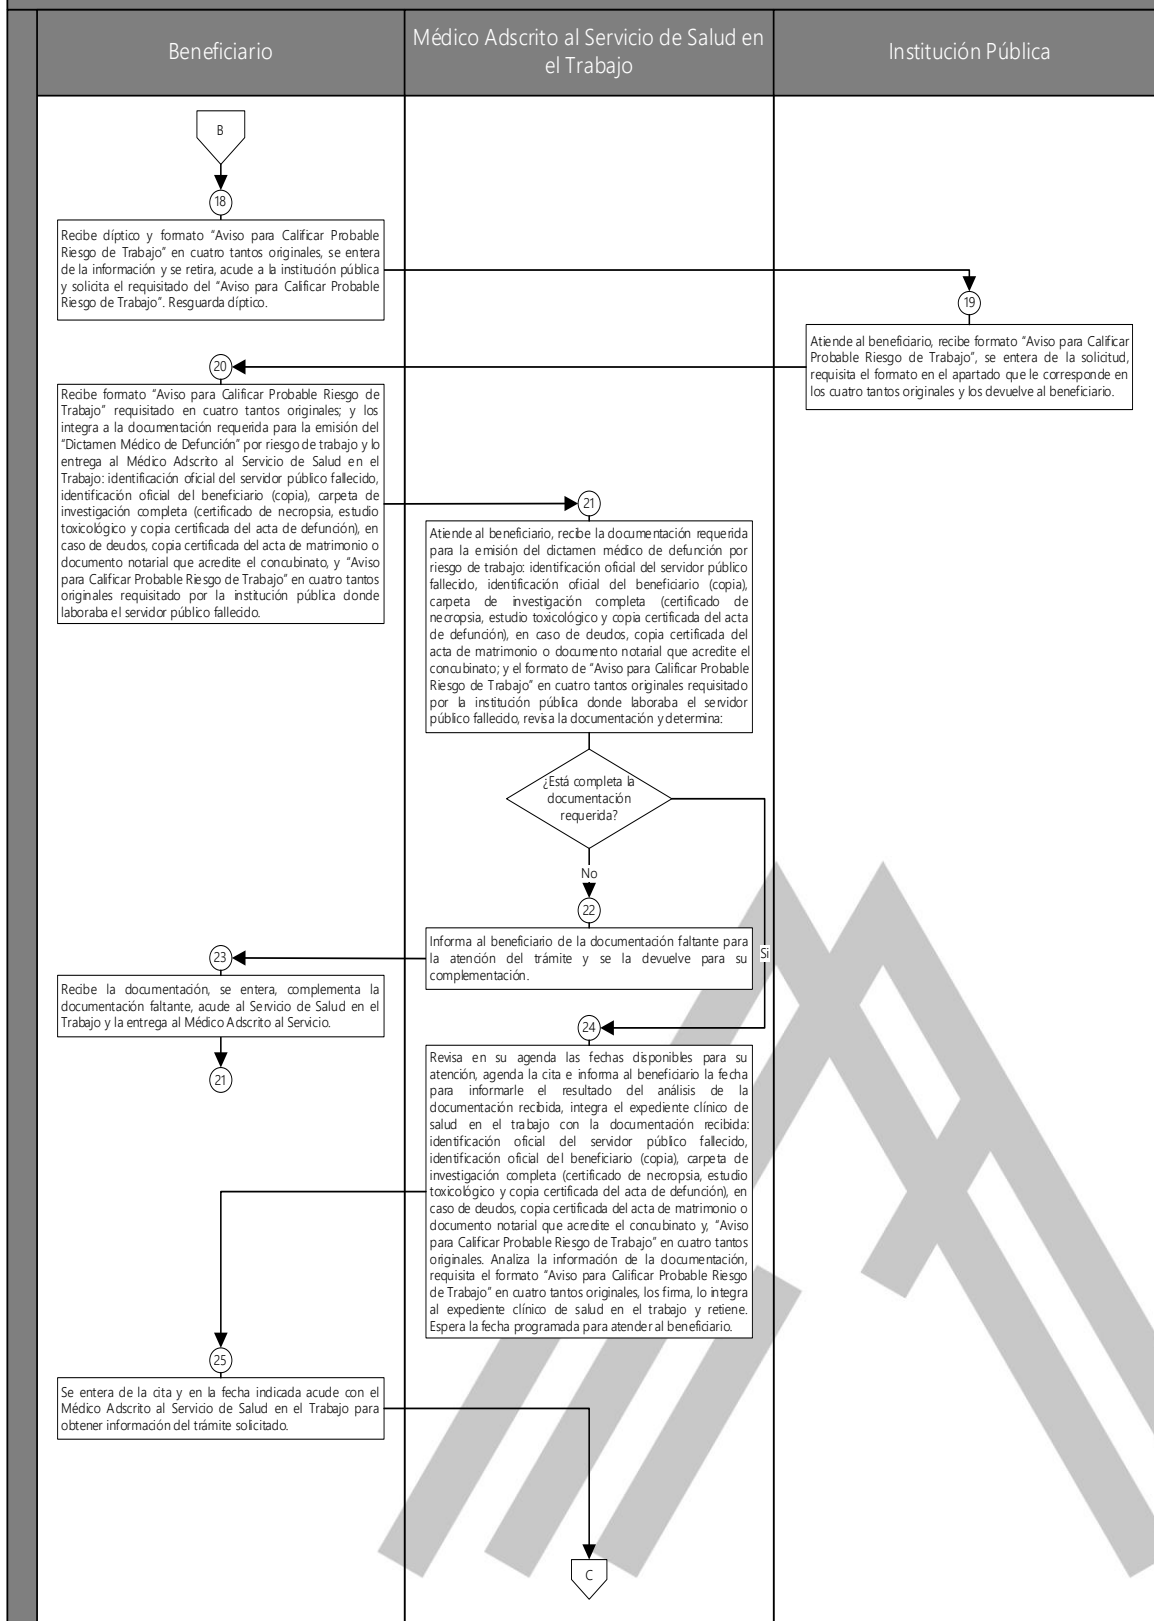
Beneficiario

Médico Adscrito al Servicio de Salud en el Trabajo

Institución Pública

B

18

Recibe díptico y formato "Aviso para Calificar Probable Riesgo de Trabajo" en cuatro tantos originales, se entera de la información y se retira, acude a la institución pública y solicita el requisitado del "Aviso para Calificar Probable Riesgo de Trabajo". Resguarda díptico.

19

Atiende al beneficiario, recibe formato "Aviso para Calificar Probable Riesgo de Trabajo", se entera de la solicitud, requisita el formato en el apartado que le corresponde en los cuatro tantos originales y los devuelve al beneficiario.

20

Recibe formato "Aviso para Calificar Probable Riesgo de Trabajo" requisitado en cuatro tantos originales; y los integra a la documentación requerida para la emisión del "Dictamen Médico de Defunción" por riesgo de trabajo y lo entrega al Médico Adscrito al Servicio de Salud en el Trabajo: identificación oficial del servidor público fallecido, identificación oficial del beneficiario (copia), carpeta de investigación completa (certificado de necropsia, estudio toxicológico y copia certificada del acta de defunción), en caso de deudos, copia certificada del acta de matrimonio o documento notarial que acredite el concubinato, y "Aviso para Calificar Probable Riesgo de Trabajo" en cuatro tantos originales requisitado por la institución pública donde laboraba el servidor público fallecido.

21

Atiende al beneficiario, recibe la documentación requerida para la emisión del dictamen médico de defunción por riesgo de trabajo: identificación oficial del servidor público fallecido, identificación oficial del beneficiario (copia), carpeta de investigación completa (certificado de necropsia, estudio toxicológico y copia certificada del acta de defunción), en caso de deudos, copia certificada del acta de matrimonio o documento notarial que acredite el concubinato; y el formato de "Aviso para Calificar Probable Riesgo de Trabajo" en cuatro tantos originales requisitado por la institución pública donde laboraba el servidor público fallecido, revisa la documentación y determina:

¿Está completa la documentación requerida?

No

22

Informa al beneficiario de la documentación faltante para la atención del trámite y se la devuelve para su complementación.

Sí

23

Recibe la documentación, se entera, complementa la documentación faltante, acude al Servicio de Salud en el Trabajo y la entrega al Médico Adscrito al Servicio.

21

24

Revisa en su agenda las fechas disponibles para su atención, agenda la cita e informa al beneficiario la fecha para informarle el resultado del análisis de la documentación recibida, integra el expediente clínico de salud en el trabajo con la documentación recibida: identificación oficial del servidor público fallecido, identificación oficial del beneficiario (copia), carpeta de investigación completa (certificado de necropsia, estudio toxicológico y copia certificada del acta de defunción), en caso de deudos, copia certificada del acta de matrimonio o documento notarial que acredite el concubinato y, "Aviso para Calificar Probable Riesgo de Trabajo" en cuatro tantos originales. Analiza la información de la documentación, requisita el formato "Aviso para Calificar Probable Riesgo de Trabajo" en cuatro tantos originales, los firma, lo integra al expediente clínico de salud en el trabajo y retiene. Espera la fecha programada para atender al beneficiario.

25

Se entera de la cita y en la fecha indicada acude con el Médico Adscrito al Servicio de Salud en el Trabajo para obtener información del trámite solicitado.

C